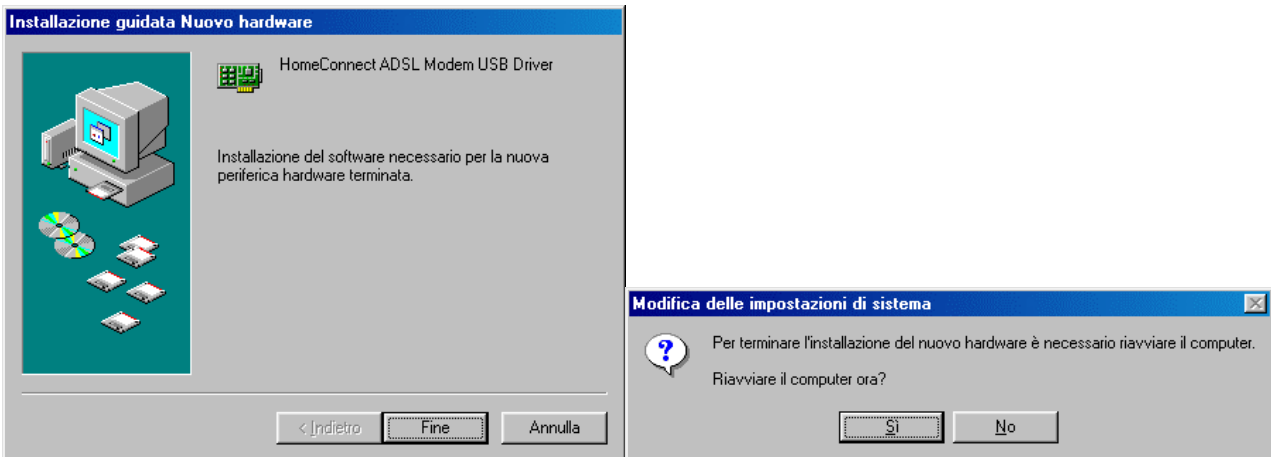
Installazione guidata Nuovo hardware

HomeConnect ADSL Modem USB Driver

Installazione del software necessario per la nuova periferica hardware terminata.

< Indietro

Fine

Annulla

Modifica delle impostazioni di sistema

Per terminare l'installazione del nuovo hardware è necessario riavviare il computer.

Riavviare il computer ora?

Sì

No